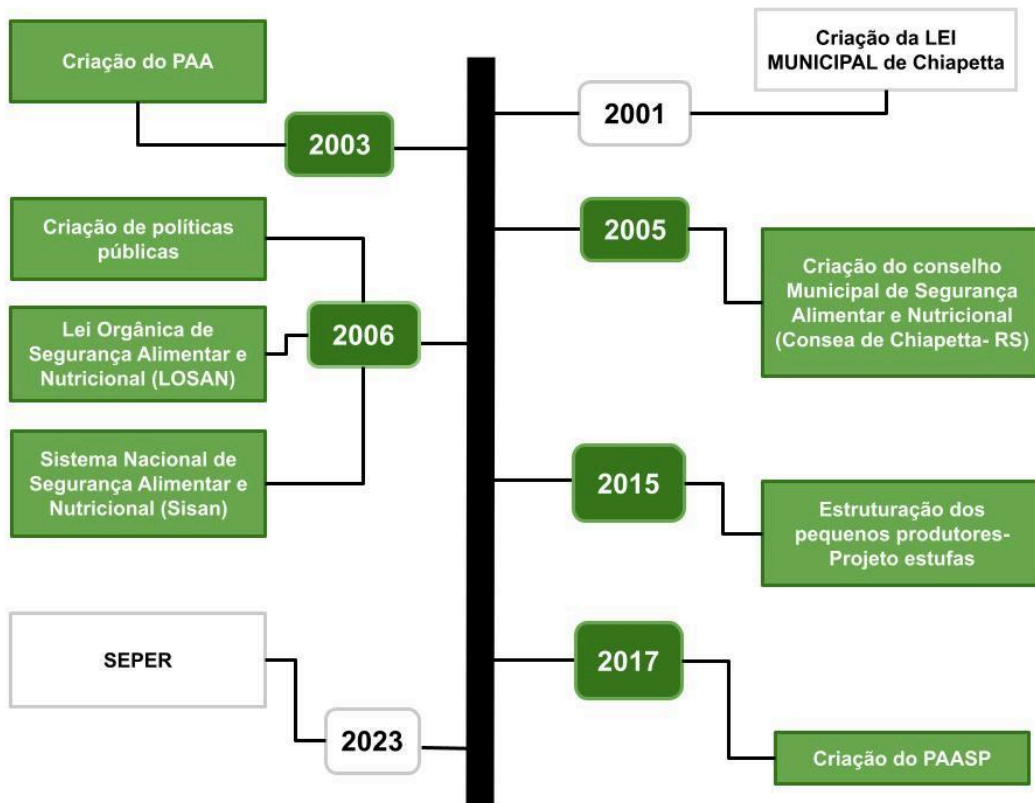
Criação do PAA

2003

Criação da LEI MUNICIPAL de Chiapetta

2001

Criação de políticas públicas

Lei Orgânica de Segurança Alimentar e Nutricional (LOSAN)

2006

Sistema Nacional de Segurança Alimentar e Nutricional (Sisan)

2005

Criação do conselho Municipal de Segurança Alimentar e Nutricional (Consea de Chiapetta- RS)

2015

Estruturação dos pequenos produtores- Projeto estufas

SEPER

2023

2017

Criação do PAASP